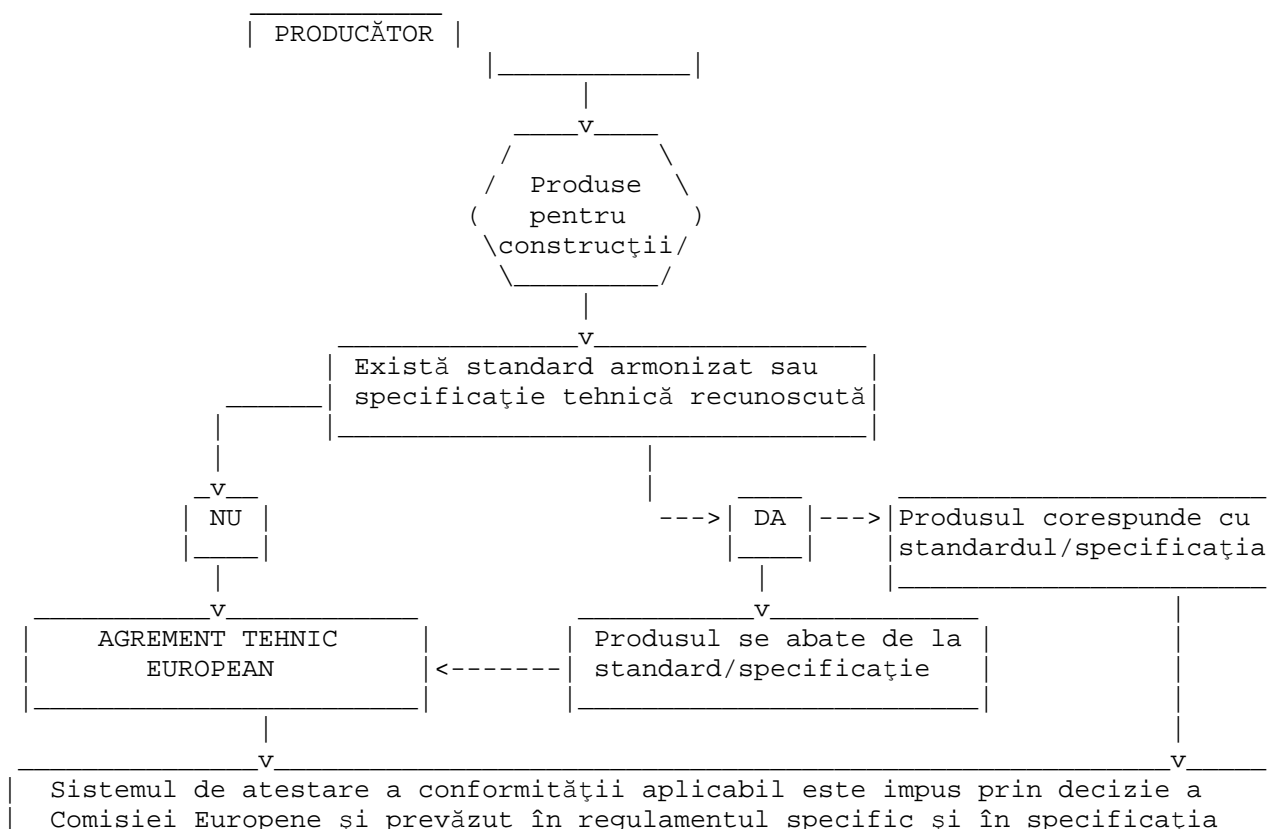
PRODUCĂTOR

Produse pentru construcţii

Există standard armonizat sau specificaţie tehnică recunoscută

NU

DA

Produsul corespunde cu standardul/specificaţia

AGREMENT TEHNIC EUROPEAN

Produsul se abate de la standard/specificaţie

Sistemul de atestare a conformităţii aplicabil este impus prin decizie a Comisiei Europene şi prevăzut în regulamentul specific şi în specificaţia